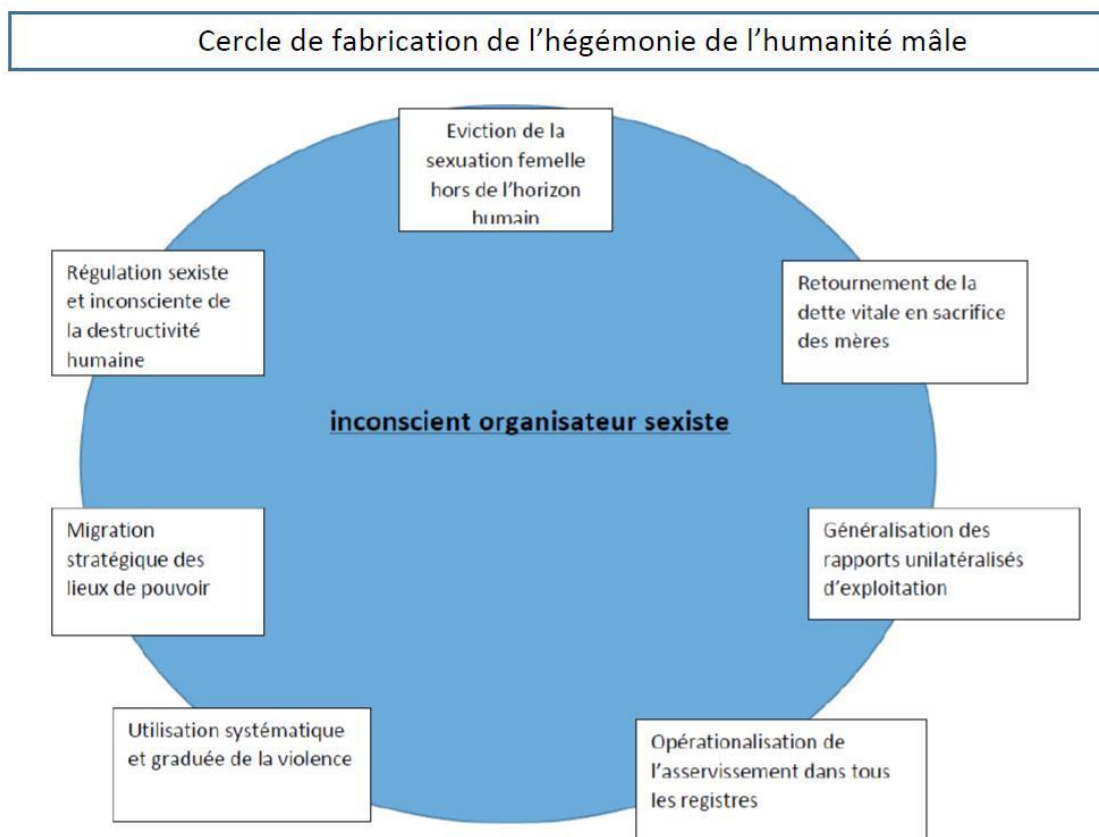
Cercle de fabrication de l'hégémonie de l'humanité mâle

Eviction de la sexuation femelle hors de l'horizon humain

Retournement de la dette vitale en sacrifice des mères

Généralisation des rapports unilatéralisés d'exploitation

Opérationalisation de l'asservissement dans tous les registres

Utilisation systématique et graduée de la violence

Migration stratégique des lieux de pouvoir

Régulation sexiste et inconsciente de la destructivité humaine

inconscient organisateur sexiste